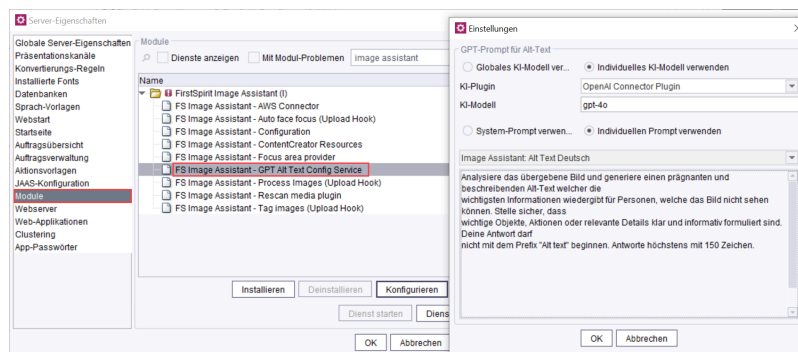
Server-Eigenschaften

Globale Server-Eigenschaften
Präsentationskanäle
Konvertierungs-Regeln
Installierte Fonts
Datenbanken
Sprach-Vorlagen
Webstart
Startseite
Auftragsübersicht
Auftragsverwaltung
Aktionsvorlagen
JAAS-Konfiguration
Module
Webserver
Web-Applikationen
Clustering
App-Passwörter

Module
Dienste anzeigen
Mit Modul-Problemen
image assistant

Name
FirstSpirit Image Assistant (I)
FS Image Assistant - AWS Connector
FS Image Assistant - Auto face focus (Upload Hook)
FS Image Assistant - Configuration
FS Image Assistant - ContentCreator Resources
FS Image Assistant - Focus area provider
FS Image Assistant - GPT Alt Text Config Service
FS Image Assistant - Process Images (Upload Hook)
FS Image Assistant - Rescan media plugin
FS Image Assistant - Tag images (Upload Hook)

Installieren
Deinstallieren
Konfigurieren
Dienst starten
Diens
OK
Abbrechen

Einstellungen

GPT-Prompt für Alt-Text
Globales KI-Modell ver...
Individuelles KI-Modell verwenden
KI-Plugin
OpenAI Connector Plugin
KI-Modell
gpt-4o
System-Prompt verwen...
Individuellen Prompt verwenden

Image Assistant: Alt Text Deutsch

Analysiere das übergebene Bild und generiere einen prägnanten und beschreibenden Alt-Text welcher die
wichtigsten Informationen wiedergibt für Personen, welche das Bild nicht sehen können. Stelle sicher, dass
wichtige Objekte, Aktionen oder relevante Details klar und informativ formuliert sind. Deine Antwort darf
nicht mit dem Prefix "Alt text" beginnen. Antworte höchstens mit 150 Zeichen.

OK
Abbrechen